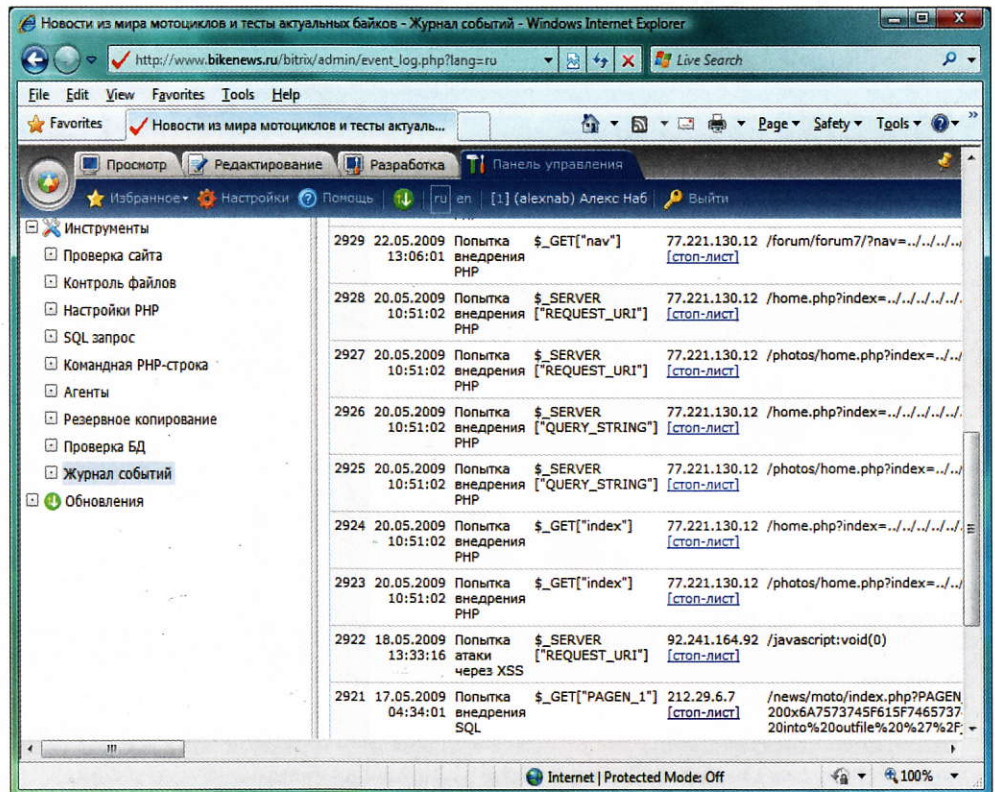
Новости из мира мотоциклов и тесты актуальных байков - Журнал событий - Windows Internet Explorer

http://www.bikenews.ru/bitrix/admin/event_log.php?lang=ru

Live Search

File Edit View Favorites Tools Help

Favorites Новости из мира мотоциклов и тесты актуаль...

Page ▾ Safety ▾ Tools ▾

Просмотр Редактирование Разработка Панель управления

Избранное ▾ Настройки Помощь ru en [1] (alexnab) Алекс Наб Выйти

Инструменты
Проверка сайта
Контроль файлов
Настройки PHP
SQL запрос
Командная PHP-строка
Агенты
Резервное копирование
Проверка БД
Журнал событий
Обновления

| | | | | | |
|---|---|---|---|---|---|
| 2929 | 22.05.2009 13:06:01 | Попытка внедрения PHP | $_GET["nav"] | 77.221.130.12 [стоп-лист] | /forum/forum7/?nav=../../../../ |
| 2928 | 20.05.2009 10:51:02 | Попытка внедрения PHP | $_SERVER ["REQUEST_URI"] | 77.221.130.12 [стоп-лист] | /home.php?index=../../../../../ |
| 2927 | 20.05.2009 10:51:02 | Попытка внедрения PHP | $_SERVER ["REQUEST_URI"] | 77.221.130.12 [стоп-лист] | /photos/home.php?index=../../ |
| 2926 | 20.05.2009 10:51:02 | Попытка внедрения PHP | $_SERVER ["QUERY_STRING"] | 77.221.130.12 [стоп-лист] | /home.php?index=../../../../../ |
| 2925 | 20.05.2009 10:51:02 | Попытка внедрения PHP | $_SERVER ["QUERY_STRING"] | 77.221.130.12 [стоп-лист] | /photos/home.php?index=../../ |
| 2924 | 20.05.2009 10:51:02 | Попытка внедрения PHP | $_GET["index"] | 77.221.130.12 [стоп-лист] | /home.php?index=../../../../../ |
| 2923 | 20.05.2009 10:51:02 | Попытка внедрения PHP | $_GET["index"] | 77.221.130.12 [стоп-лист] | /photos/home.php?index=../../ |
| 2922 | 18.05.2009 13:33:16 | Попытка атаки через XSS | $_SERVER ["REQUEST_URI"] | 92.241.164.92 [стоп-лист] | /javascript:void(0) |
| 2921 | 17.05.2009 04:34:01 | Попытка внедрения SQL | $_GET["PAGEN_1"] | 212.29.6.7 [стоп-лист] | /news/moto/index.php?PAGEN 200x6A7573745F615F7465737 20into%20outfile%20%27%2F |

Internet | Protected Mode: Off 100%